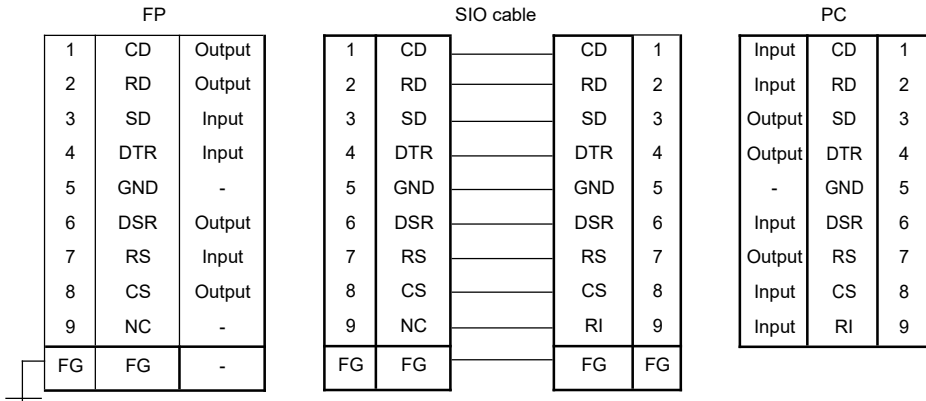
FP

| 1 | CD | Output |
|---|---|---|
| 2 | RD | Output |
| 3 | SD | Input |
| 4 | DTR | Input |
| 5 | GND | - |
| 6 | DSR | Output |
| 7 | RS | Input |
| 8 | CS | Output |
| 9 | NC | - |
| FG | FG | - |

SIO cable

| 1 | CD | CD | 1 |
|---|---|---|---|
| 2 | RD | RD | 2 |
| 3 | SD | SD | 3 |
| 4 | DTR | DTR | 4 |
| 5 | GND | GND | 5 |
| 6 | DSR | DSR | 6 |
| 7 | RS | RS | 7 |
| 8 | CS | CS | 8 |
| 9 | NC | RI | 9 |
| FG | FG | FG | FG |

PC

| Input | CD | 1 |
|---|---|---|
| Input | RD | 2 |
| Output | SD | 3 |
| Output | DTR | 4 |
| - | GND | 5 |
| Input | DSR | 6 |
| Output | RS | 7 |
| Input | CS | 8 |
| Input | RI | 9 |